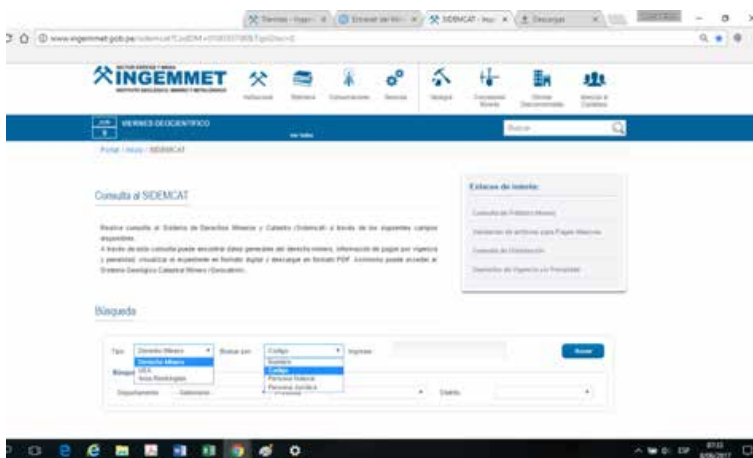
SIDEMCAT - Inge ×

Descargas

www.ingemmet.gob.pe/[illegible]

INGEMMET

VIERNES GEOCIENTIFICO

Buscar

Portal / Inicio / SIDEMCAT

Consulta al SIDEMCAT

Realice consulta al Sistema de Derechos Mineros y Catastro (Sidemcat) a través de los siguientes campos expuestos.

A través de esta consulta puede encontrar datos generales del derecho minero, información de pagos por vigencia y penalidad, visualizar el expediente en formato digital y descargar en formato PDF. Asimismo puede acceder al Sistema Geológico Catastral Minero (Geocatmin).

Enlaces de interés:

Consulta de Petitorio Minero

Validación de archivos para Pagos Masivos

Consulta de Distribución

Derechos de Vigencia y/o Penalidad

Búsqueda

Tipo: Derecho Minero

Derecho Minero
UEA
Área Restringidas

Buscar por: Código

Nombre
Código
Persona Natural
Persona Jurídica

Ingrese:

Buscar

Departamento: -- Seleccione --

Distrito:

ESP

07:22
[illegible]